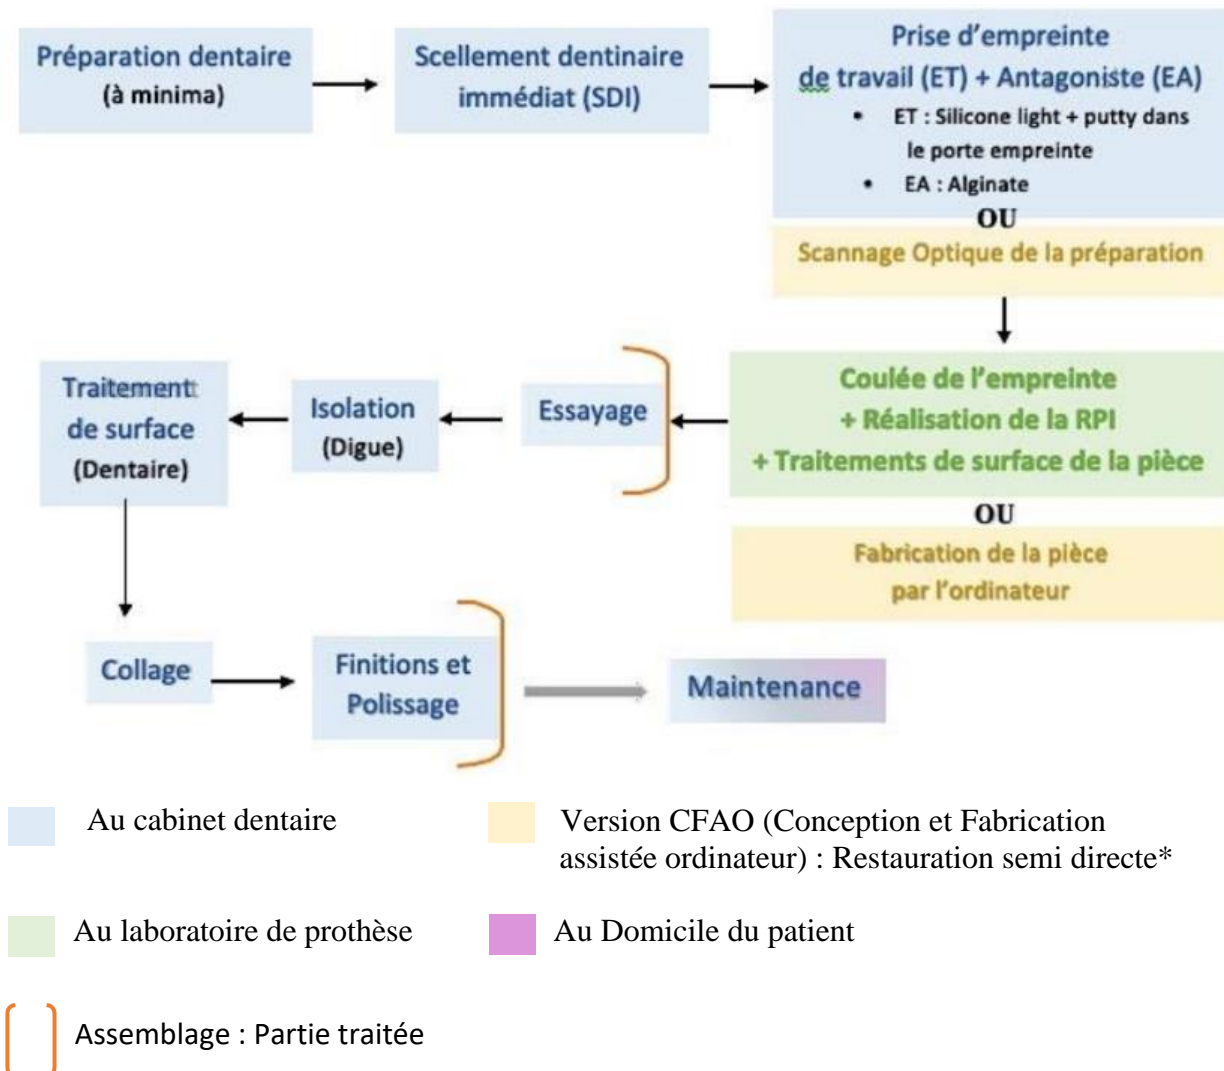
Préparation dentaire
(à minima)

Scellement dentinaire immédiat (SDI)

Prise d'empreinte de travail (ET) + Antagoniste (EA)
• ET : Silicone light + putty dans le porte empreinte
• EA : Alginate
OU
Scannage Optique de la préparation

Coulée de l'empreinte
+ Réalisation de la RPI
+ Traitements de surface de la pièce
OU
Fabrication de la pièce par l'ordinateur

Essayage

Isolation
(Digue)

Traitementt de surface
(Dentaire)

Collage

Finitions et Polissage

Maintenance

Au cabinet dentaire

Version CFAO (Conception et Fabrication assistée ordinateur) : Restauration semi directe*

Au laboratoire de prothèse

Au Domicile du patient

Assemblage : Partie traitée